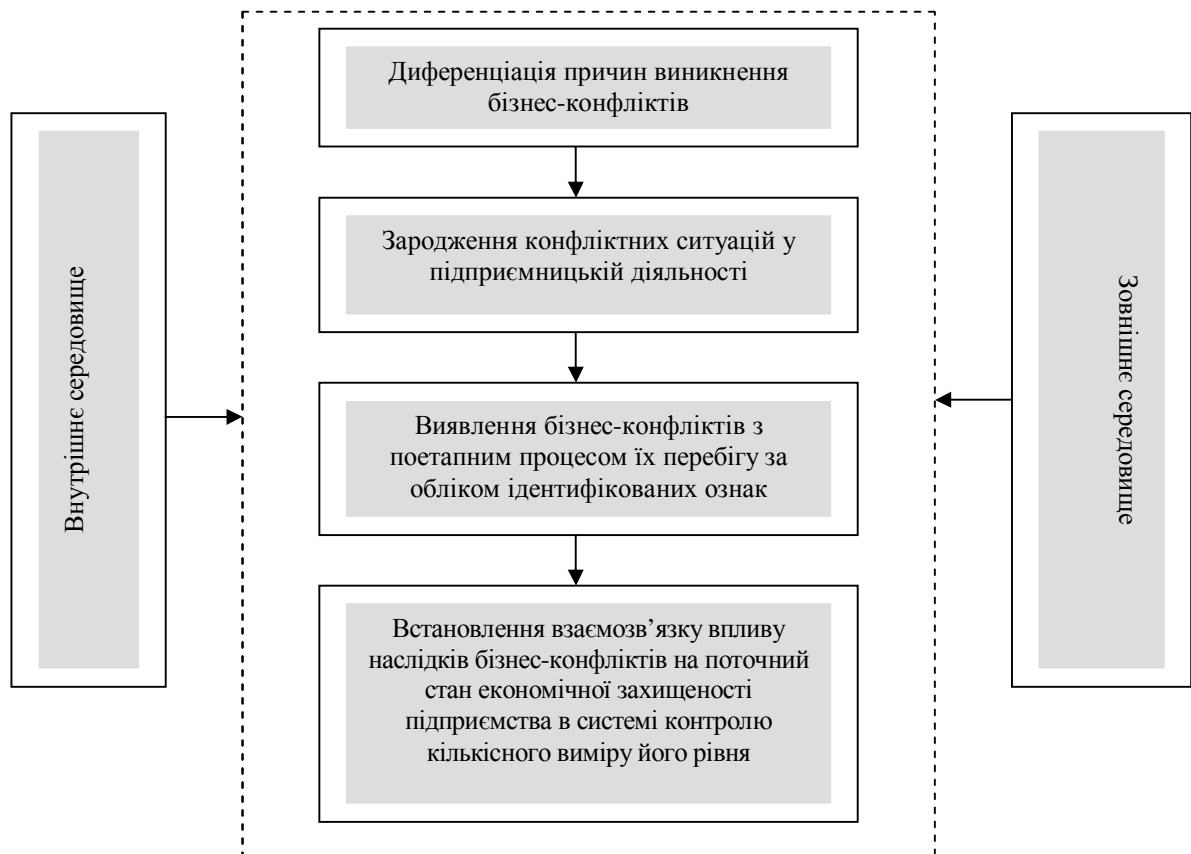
Внутрішнє середовище

Диференціація причин виникнення бізнес-конфліктів

Зародження конфліктних ситуацій у підприємницькій діяльності

Виявлення бізнес-конфліктів з поетапним процесом їх перебігу за обліком ідентифікованих ознак

Встановлення взаємозв’язку впливу наслідків бізнес-конфліктів на поточний стан економічної захищеності підприємства в системі контролю кількісного виміру його рівня

Зовнішнє середовище